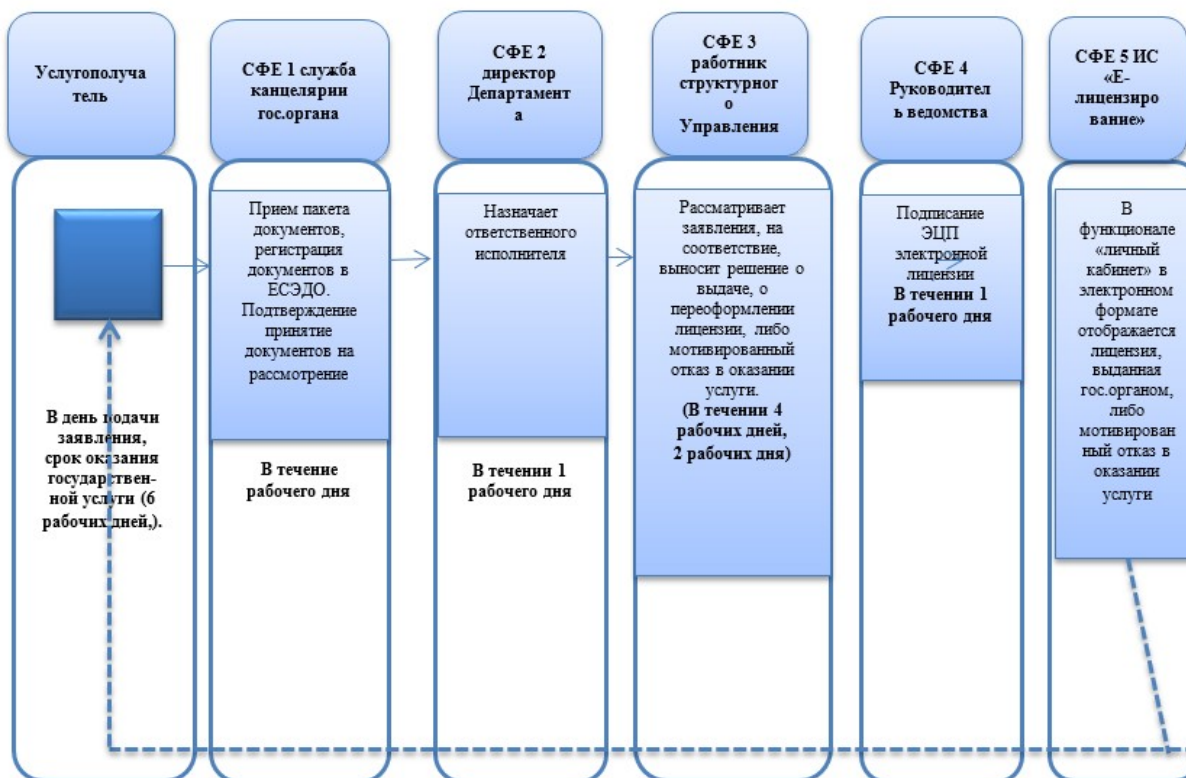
Услугополучатель

СФЕ 1 служба канцелярии гос.органа

СФЕ 2 директор Департамента

СФЕ 3 работник структурного Управления

СФЕ 4 Руководитель ведомства

СФЕ 5 ИС «Е-лицензирование»

В день подачи заявления, срок оказания государственной услуги (6 рабочих дней,).

Прием пакета документов, регистрация документов в ЕСЭДО. Подтверждение принятие документов на рассмотрение

В течение рабочего дня

Назначает ответственного исполнителя

В течении 1 рабочего дня

Рассматривает заявления, на соответствие, выносит решение о выдаче, о переоформлении лицензии, либо мотивированный отказ в оказании услуги.

(В течении 4 рабочих дней, 2 рабочих дня)

Подписание ЭЦП электронной лицензии

В течении 1 рабочего дня

В функционале «личный кабинет» в электронном формате отображается лицензия, выданная гос.органом, либо мотивированный отказ в оказании услуги